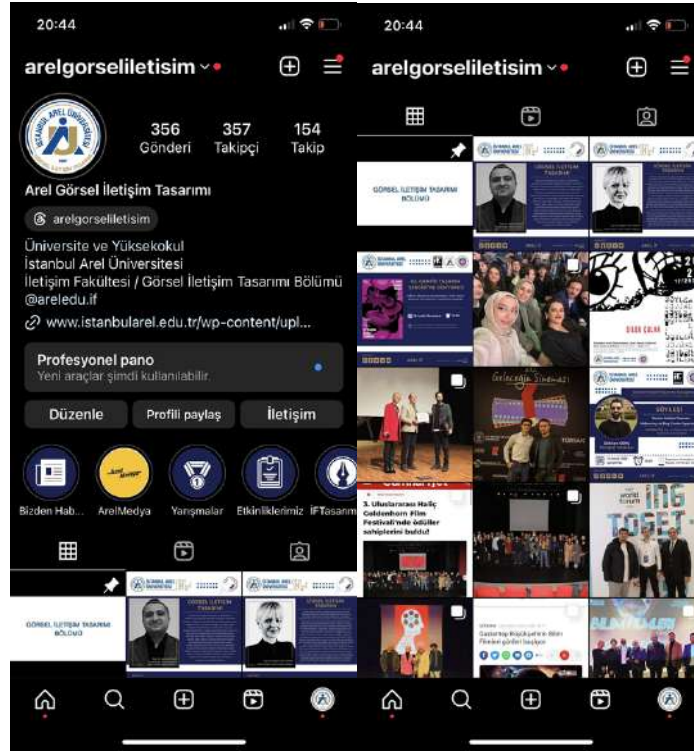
20:44

arelgorseliletisim

356 Gönderi
357 Takipçi
154 Takip

Arel Görsel İletişim Tasarımı

arelgorseliletisim

Üniversite ve Yüksekokul
İstanbul Arel Üniversitesi
İletişim Fakültesi / Görsel İletişim Tasarımı Bölümü
@areledu.if
www.istanbularel.edu.tr/wp-content/upl...

Profesyonel pano
Yeni araçlar şimdi kullanılabilir.

Düzenle
Profili paylaş
İletişim

Bizden Hab...
ArelMedya
Yarışmalar
Etkinliklerimiz
İFTasarım

GÖRSEL İLETİŞİM TASARIMI BÖLÜMÜ

20:44

arelgorseliletisim

GÖRSEL İLETİŞİM TASARIMI BÖLÜMÜ

Gelecekte Sinema

3. Uluslararası Haliç Geldenhorn Film Festivali'nde ödüller sahiplerini buldu!

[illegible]